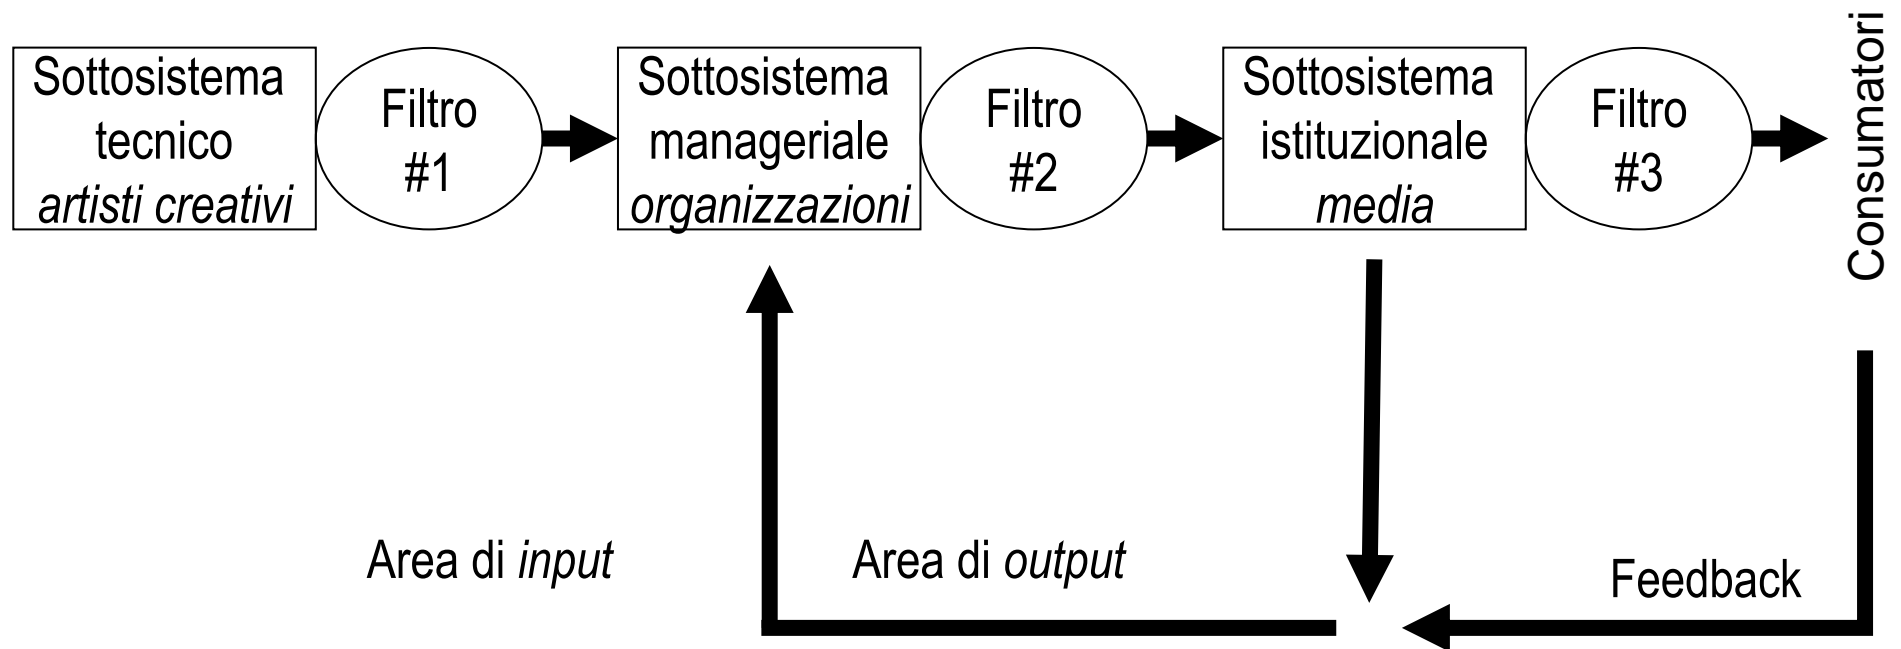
Sottosistema tecnico *artisti creativi*

Filtro #1

Sottosistema manageriale *organizzazioni*

Filtro #2

Sottosistema istituzionale *media*

Filtro #3

Consumatori

Area di *input*

Area di *output*

Feedback